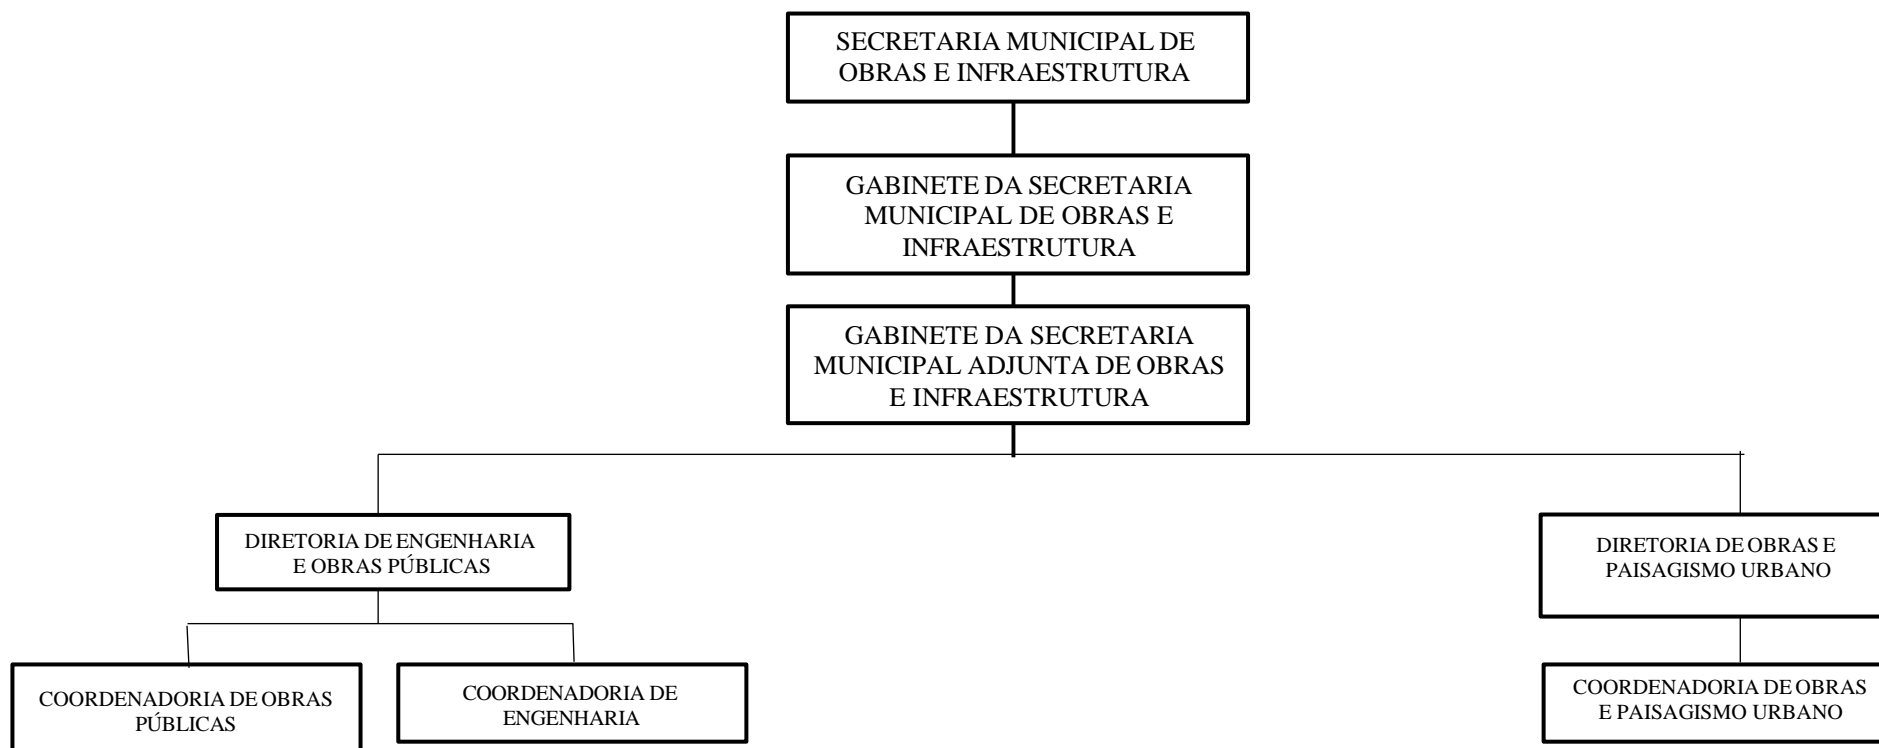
SECRETARIA MUNICIPAL DE OBRAS E INFRAESTRUTURA

GABINETE DA SECRETARIA MUNICIPAL DE OBRAS E INFRAESTRUTURA

GABINETE DA SECRETARIA MUNICIPAL ADJUNTA DE OBRAS E INFRAESTRUTURA

DIRETORIA DE ENGENHARIA E OBRAS PÚBLICAS

DIRETORIA DE OBRAS E PAISAGISMO URBANO

COORDENADORIA DE OBRAS PÚBLICAS

COORDENADORIA DE ENGENHARIA

COORDENADORIA DE OBRAS E PAISAGISMO URBANO